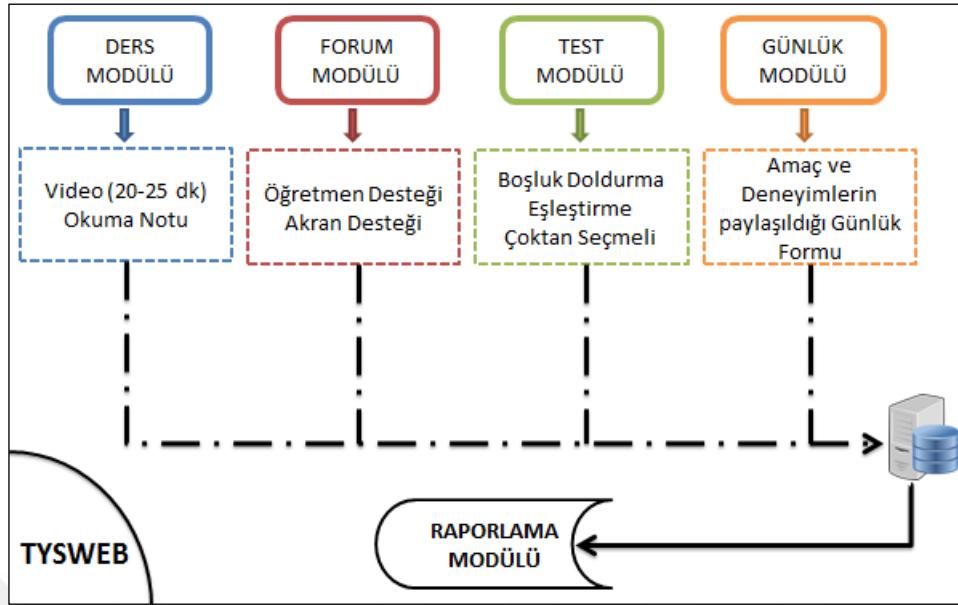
DERS MODÜLÜ

FORUM MODÜLÜ

TEST MODÜLÜ

GÜNLÜK MODÜLÜ

Video (20-25 dk) Okuma Notu

Öğretmen Desteği Akran Desteği

Boşluk Doldurma Eşleştirme Çoktan Seçmeli

Amaç ve Deneyimlerin paylaşıldığı Günlük Formu

RAPORLAMA MODÜLÜ

TYSWEB